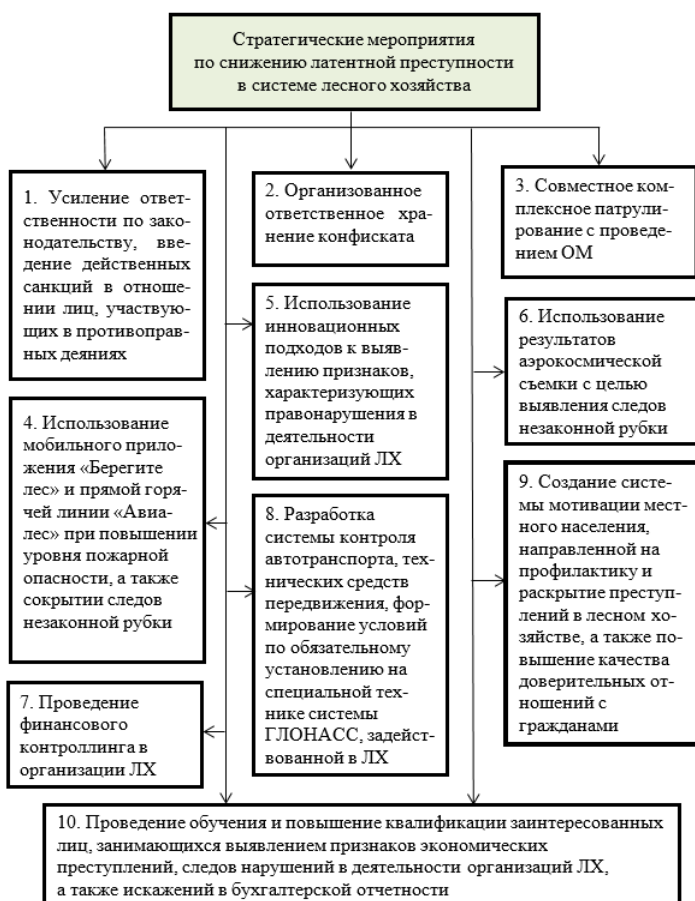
Стратегические мероприятия по снижению латентной преступности в системе лесного хозяйства

1. Усиление ответственности по законодательству, введение действенных санкций в отношении лиц, участвующих в противоправных деяниях

2. Организованное ответственное хранение конфиската

3. Совместное комплексное патрулирование с проведением ОМ

5. Использование инновационных подходов к выявлению признаков, характеризующих правонарушения в деятельности организаций ЛХ

6. Использование результатов аэрокосмической съемки с целью выявления следов незаконной рубки

4. Использование мобильного приложения «Берегите лес» и прямой горячей линии «Авиалес» при повышении уровня пожарной опасности, а также сокрытии следов незаконной рубки

8. Разработка системы контроля автотранспорта, технических средств передвижения, формирование условий по обязательному установлению на специальной технике системы ГЛОНАСС, задействованной в ЛХ

9. Создание системы мотивации местного населения, направленной на профилактику и раскрытие преступлений в лесном хозяйстве, а также повышение качества доверительных отношений с гражданами

7. Проведение финансового контроллинга в организации ЛХ

10. Проведение обучения и повышение квалификации заинтересованных лиц, занимающихся выявлением признаков экономических преступлений, следов нарушений в деятельности организаций ЛХ, а также искажений в бухгалтерской отчетности